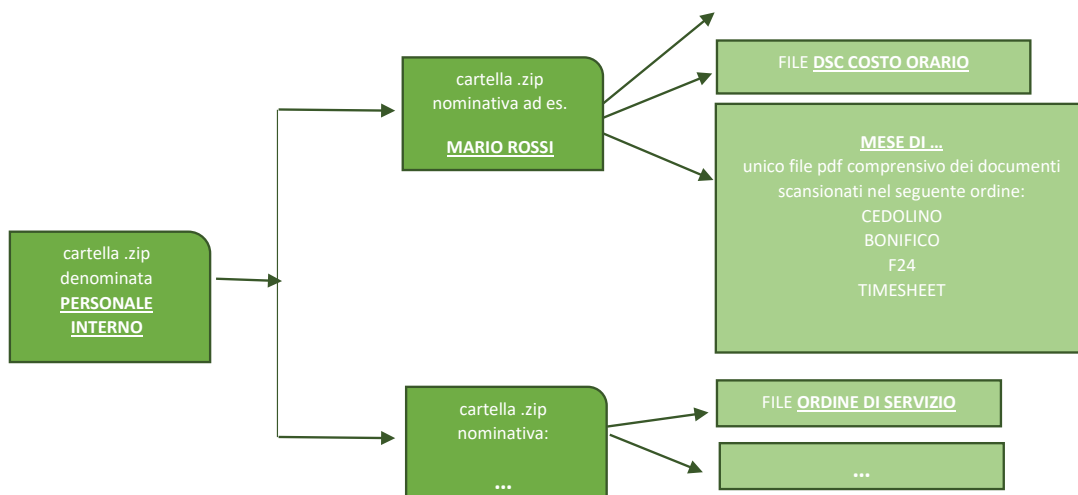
cartella .zip denominata PERSONALE INTERNO

cartella .zip nominativa ad es.

MARIO ROSSI

FILE DSC COSTO ORARIO

MESE DI …
unico file pdf comprensivo dei documenti scansionati nel seguente ordine:
CEDOLINO
BONIFICO
F24
TIMESHEET

cartella .zip nominativa:

…

FILE ORDINE DI SERVIZIO

…